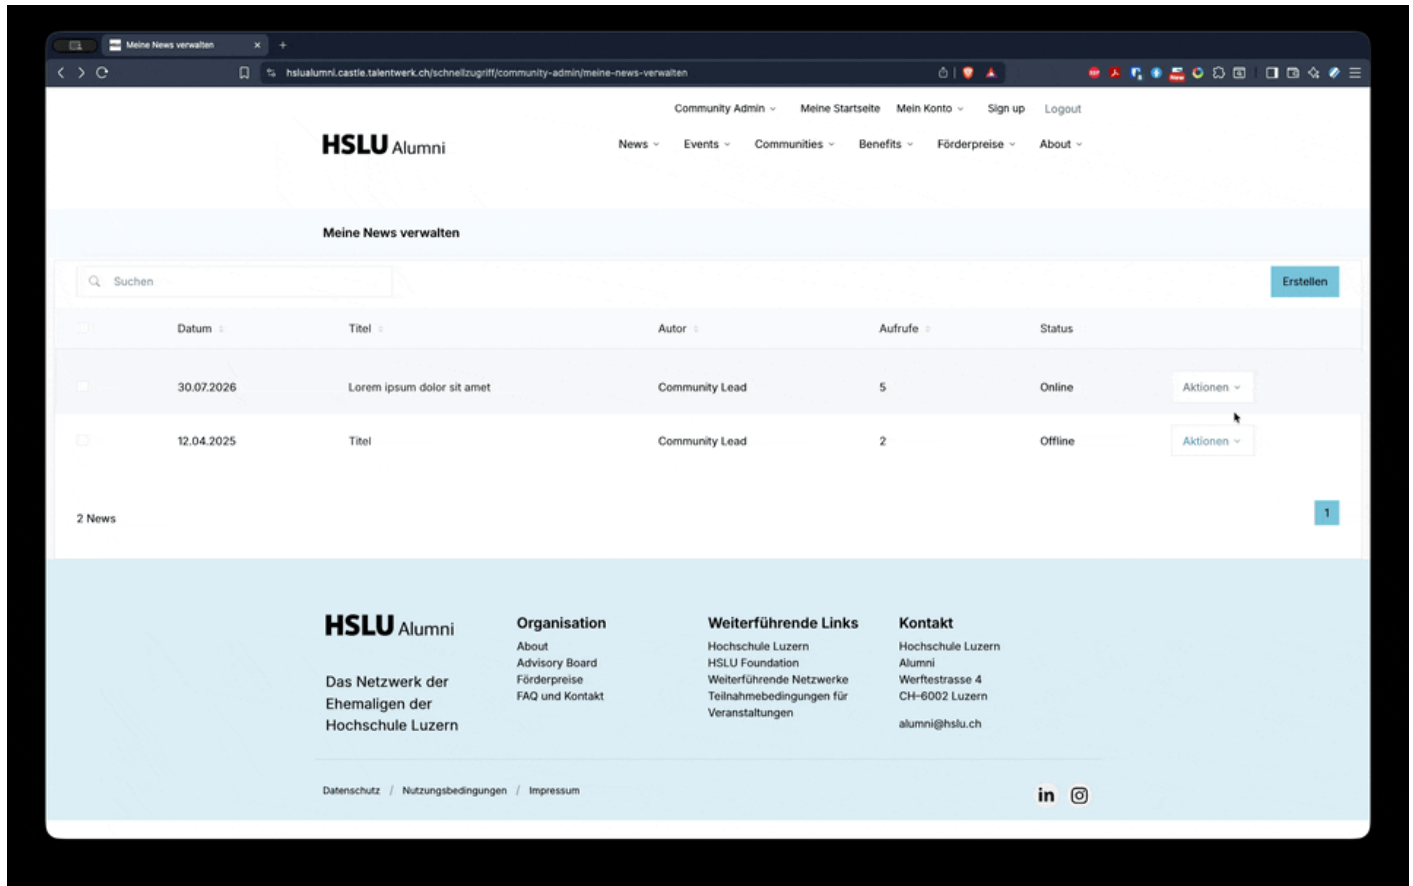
Meine News verwalten ×
+

hslualumni.castle.talentwerk.ch/schnellzugriff/community-admin/meine-news-verwalten

Community Admin Meine Startseite Mein Konto Sign up Logout

HSLU Alumni

News Events Communities Benefits Förderpreise About

Meine News verwalten

Suchen

Erstellen

| | Datum | Titel | Autor | Aufrufe | Status | |
|---|---|---|---|---|---|---|
| | 30.07.2026 | Lorem ipsum dolor sit amet | Community Lead | 5 | Online | Aktionen |
| | 12.04.2025 | Titel | Community Lead | 2 | Offline | Aktionen |

2 News

1

HSLU Alumni

Das Netzwerk der Ehemaligen der Hochschule Luzern

Organisation
About
Advisory Board
Förderpreise
FAQ und Kontakt

Weiterführende Links
Hochschule Luzern
HSLU Foundation
Weiterführende Netzwerke
Teilnahmebedingungen für Veranstaltungen

Kontakt
Hochschule Luzern
Alumni
Werftestrasse 4
CH-6002 Luzern

alumni@hslu.ch

Datenschutz / Nutzungsbedingungen / Impressum

in